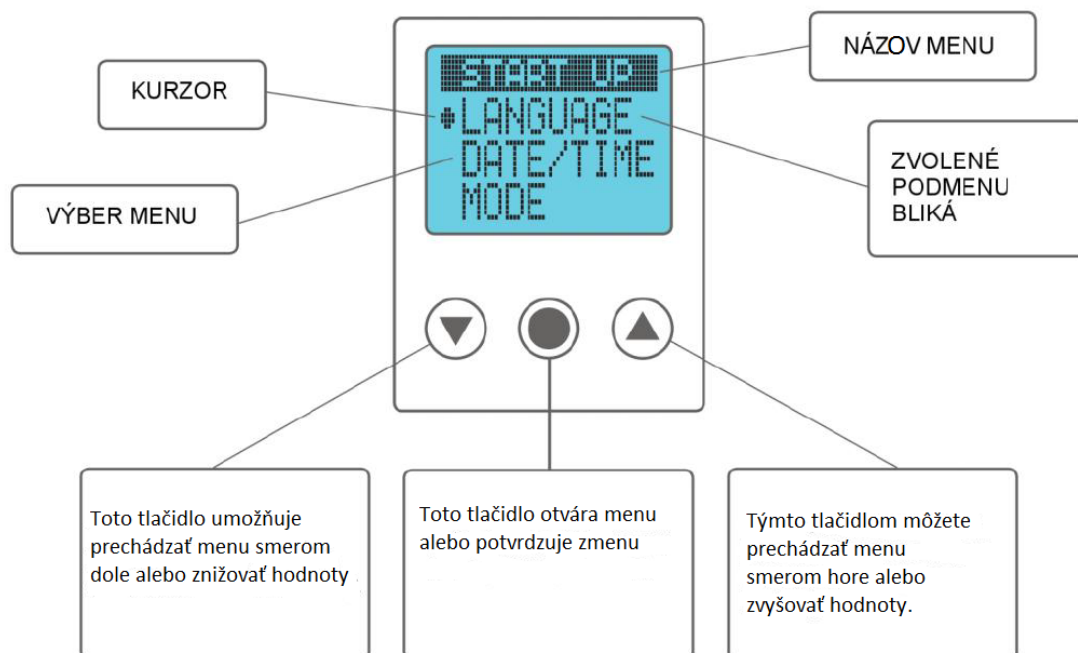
START UP

NÁZOV MENU

KURZOR

LANGUAGE
DATE/TIME
MODE

ZVOLENÉ PODMENU BLIKÁ

VÝBER MENU

Toto tlačidlo umožňuje prechádzať menu smerom dole alebo znižovať hodnoty

Toto tlačidlo otvára menu alebo potvrdzuje zmenu

Týmto tlačidlom môžete prechádzať menu smerom hore alebo zvyšovať hodnoty.